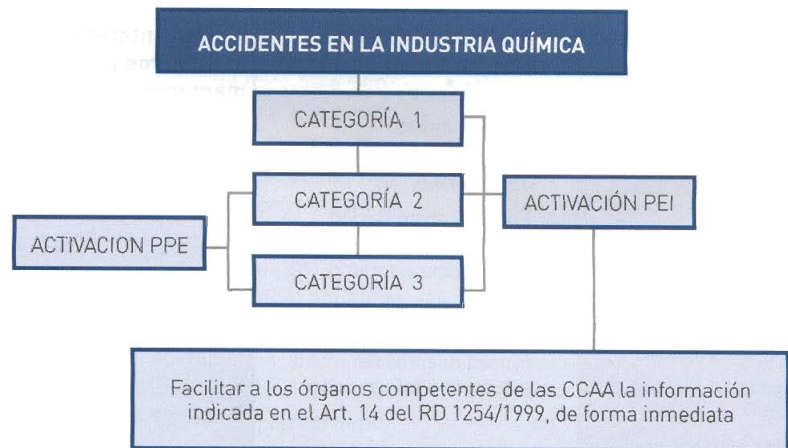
ACCIDENTES EN LA INDUSTRIA QUÍMICA

CATEGORÍA 1

CATEGORÍA 2

CATEGORÍA 3

ACTIVACION PPE

ACTIVACIÓN PEI

Facilitar a los órganos competentes de las CCAA la información indicada en el Art. 14 del RD 1254/1999, de forma inmediata